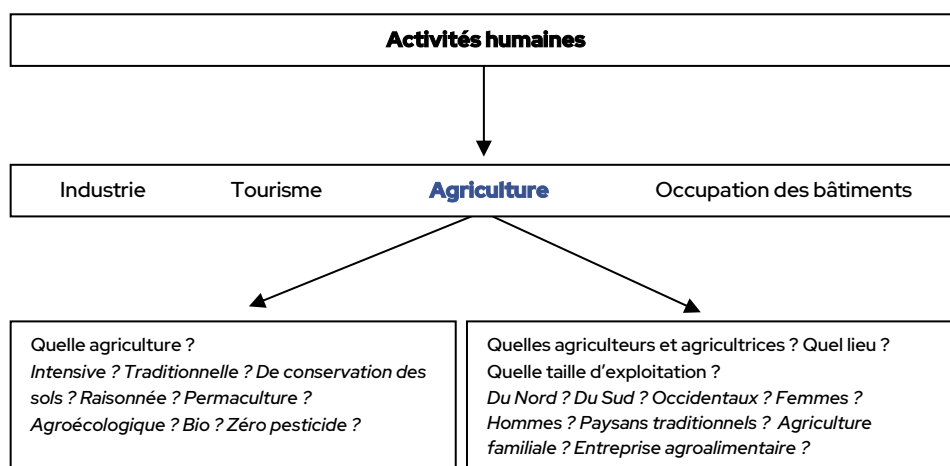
Activités humaines

Industrie Tourisme Agriculture Occupation des bâtiments

Quelle agriculture ?
Intensive ? Traditionnelle ? De conservation des sols ? Raisonnée ? Permaculture ? Agroécologique ? Bio ? Zéro pesticide ?

Quelles agriculteurs et agricultrices ? Quel lieu ? Quelle taille d'exploitation ?
Du Nord ? Du Sud ? Occidentaux ? Femmes ? Hommes ? Paysans traditionnels ? Agriculture familiale ? Entreprise agroalimentaire ?